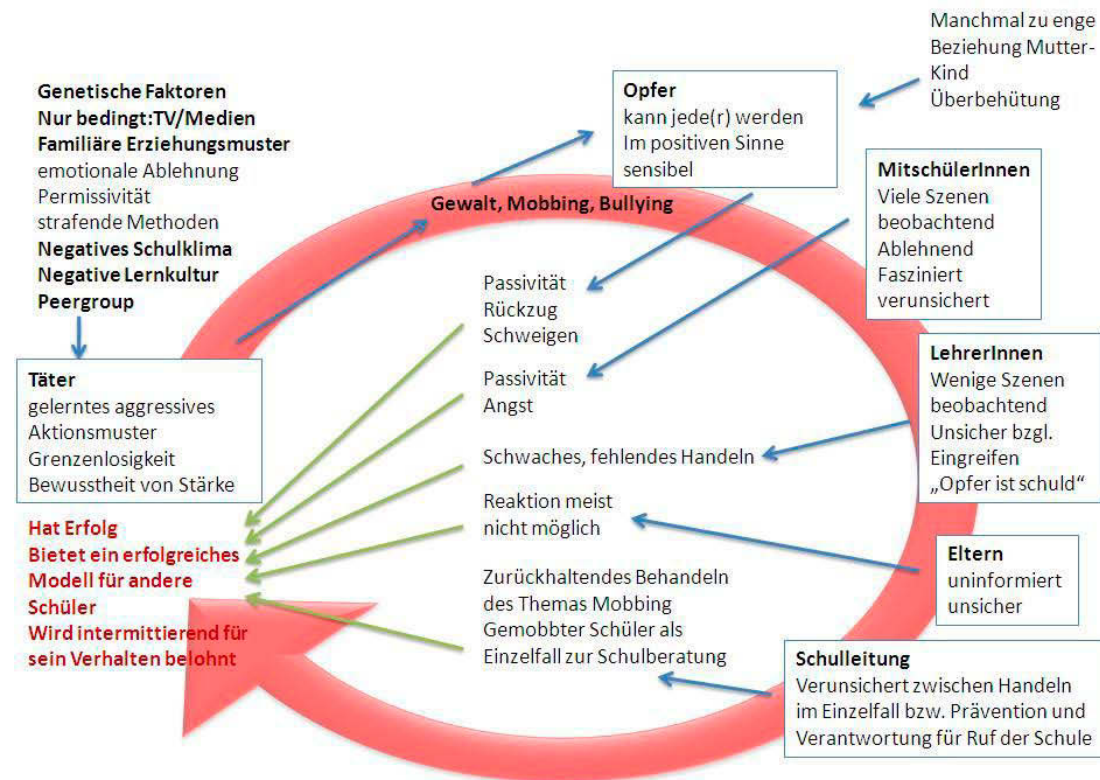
Manchmal zu enge Beziehung Mutter-Kind
Überbehütung

Genetische Faktoren
Nur bedingt:TV/Medien
Familiäre Erziehungsmuster
emotionale Ablehnung
Permissivität
strafende Methoden
Negatives Schulklima
Negative Lernkultur
Peergroup

Opfer
kann jede(r) werden
Im positiven Sinne sensibel

Gewalt, Mobbing, Bullying

MitschülerInnen
Viele Szenen beobachtend
Ablehnend
Fasziniert
verunsichert

Passivität
Rückzug
Schweigen

Passivität
Angst

LehrerInnen
Wenige Szenen beobachtend
Unsicher bzgl. Eingreifen
„Opfer ist schuld"

Täter
gelerntes aggressives Aktionsmuster
Grenzenlosigkeit
Bewusstheit von Stärke

Schwaches, fehlendes Handeln

Reaktion meist nicht möglich

Hat Erfolg
Bietet ein erfolgreiches Modell für andere Schüler
Wird intermittierend für sein Verhalten belohnt

Eltern
uninformiert
unsicher

Zurückhaltendes Behandeln des Themas Mobbing
Gemobbter Schüler als Einzelfall zur Schulberatung

Schulleitung
Verunsichert zwischen Handeln im Einzelfall bzw. Prävention und Verantwortung für Ruf der Schule